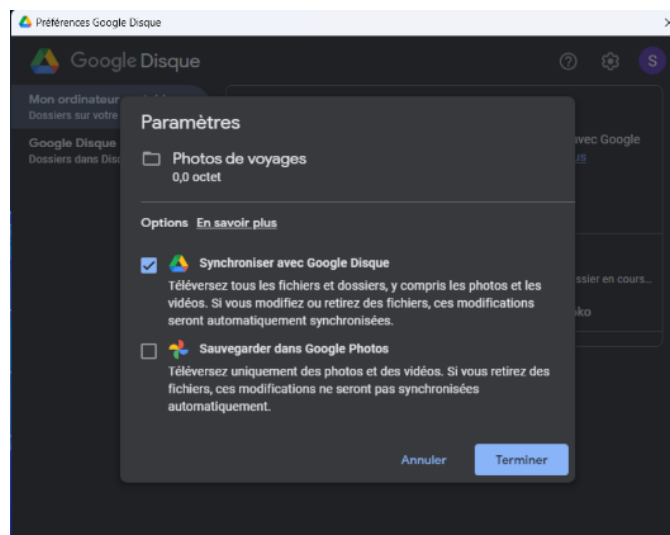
Préférences Google Disque

Google Disque

S

Mon ordinateur
Dossiers sur votre

Google Disque
Dossiers dans Dis

avec Google
us

ssier en cours...

ko

Paramètres

Photos de voyages
0,0 octet

Options En savoir plus

Synchroniser avec Google Disque
Téléversez tous les fichiers et dossiers, y compris les photos et les vidéos. Si vous modifiez ou retirez des fichiers, ces modifications seront automatiquement synchronisées.

Sauvegarder dans Google Photos
Téléversez uniquement des photos et des vidéos. Si vous retirez des fichiers, ces modifications ne seront pas synchronisées automatiquement.

Annuler Terminer